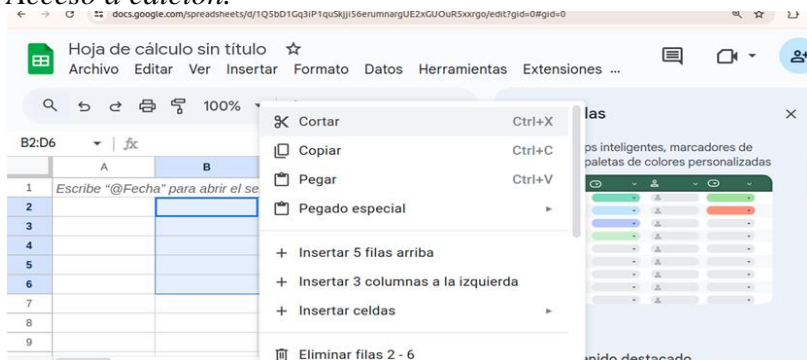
Acceso a edición.

docs.google.com/spreadsheets/d/1Q5bD1Gq3iP1quSkjJi56erumnargUE2xGUOuR5xxrgo/edit?gid=0#gid=0

Hoja de cálculo sin título ☆
Archivo Editar Ver Insertar Formato Datos Herramientas Extensiones ...

100%

B2:D6 fx

| | A | B |
|---|---|---|
| 1 | Escribe "@Fecha" para abrir el se | |
| 2 | | |
| 3 | | |
| 4 | | |
| 5 | | |
| 6 | | |
| 7 | | |
| 8 | | |
| 9 | | |

Cortar Ctrl+X
Copiar Ctrl+C
Pegar Ctrl+V
Pegado especial
Insertar 5 filas arriba
Insertar 3 columnas a la izquierda
Insertar celdas
Eliminar filas 2 - 6

las
ps inteligentes, marcadores de paletas de colores personalizadas

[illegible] destacado